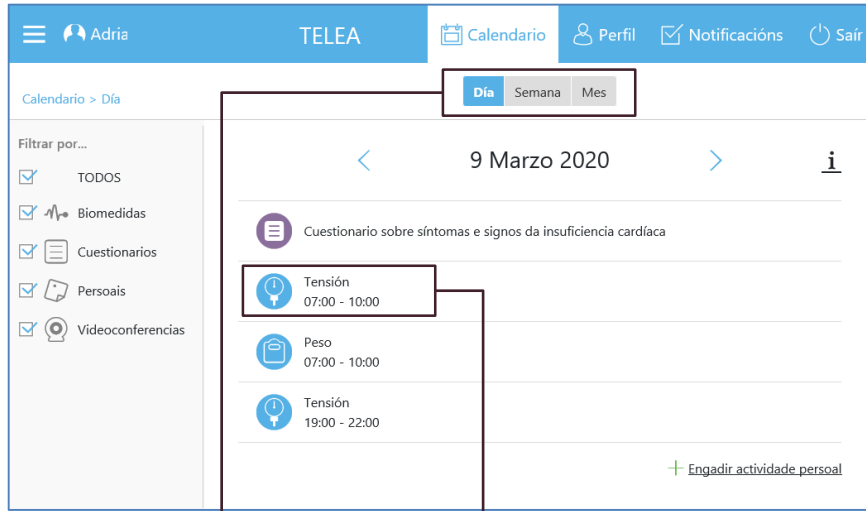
Adria
TELEA
Calendario
Perfil
Notificacións
Saír

Calendario > Día

Día
Semana
Mes

Filtrar por...
TODOS
Biomedidas
Cuestionarios
Persoais
Videoconferencias

9 Marzo 2020
i

Cuestionario sobre síntomas e signos da insuficiencia cardíaca

Tensión
07:00 - 10:00

Peso
07:00 - 10:00

Tensión
19:00 - 22:00

Engadir actividade persoal